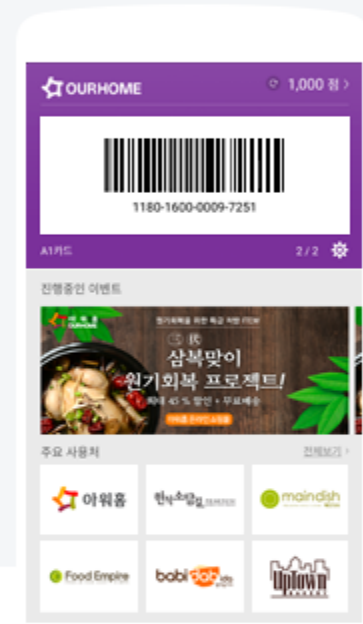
OURHOME

1,000 점 >

1180-1600-0009-7251

A1카드

2 / 2

진행중인 이벤트

아워홈

원기회복을 위한 특급 처방 기간

삼복맞이 원기회복 프로젝트!

최대 45 % 할인 + 무료배송

아워홈 온라인 쇼핑몰

주요 사용처

전체보기 >

아워홈

한식소담길

maindish

Food Empire

babibob

Uptown